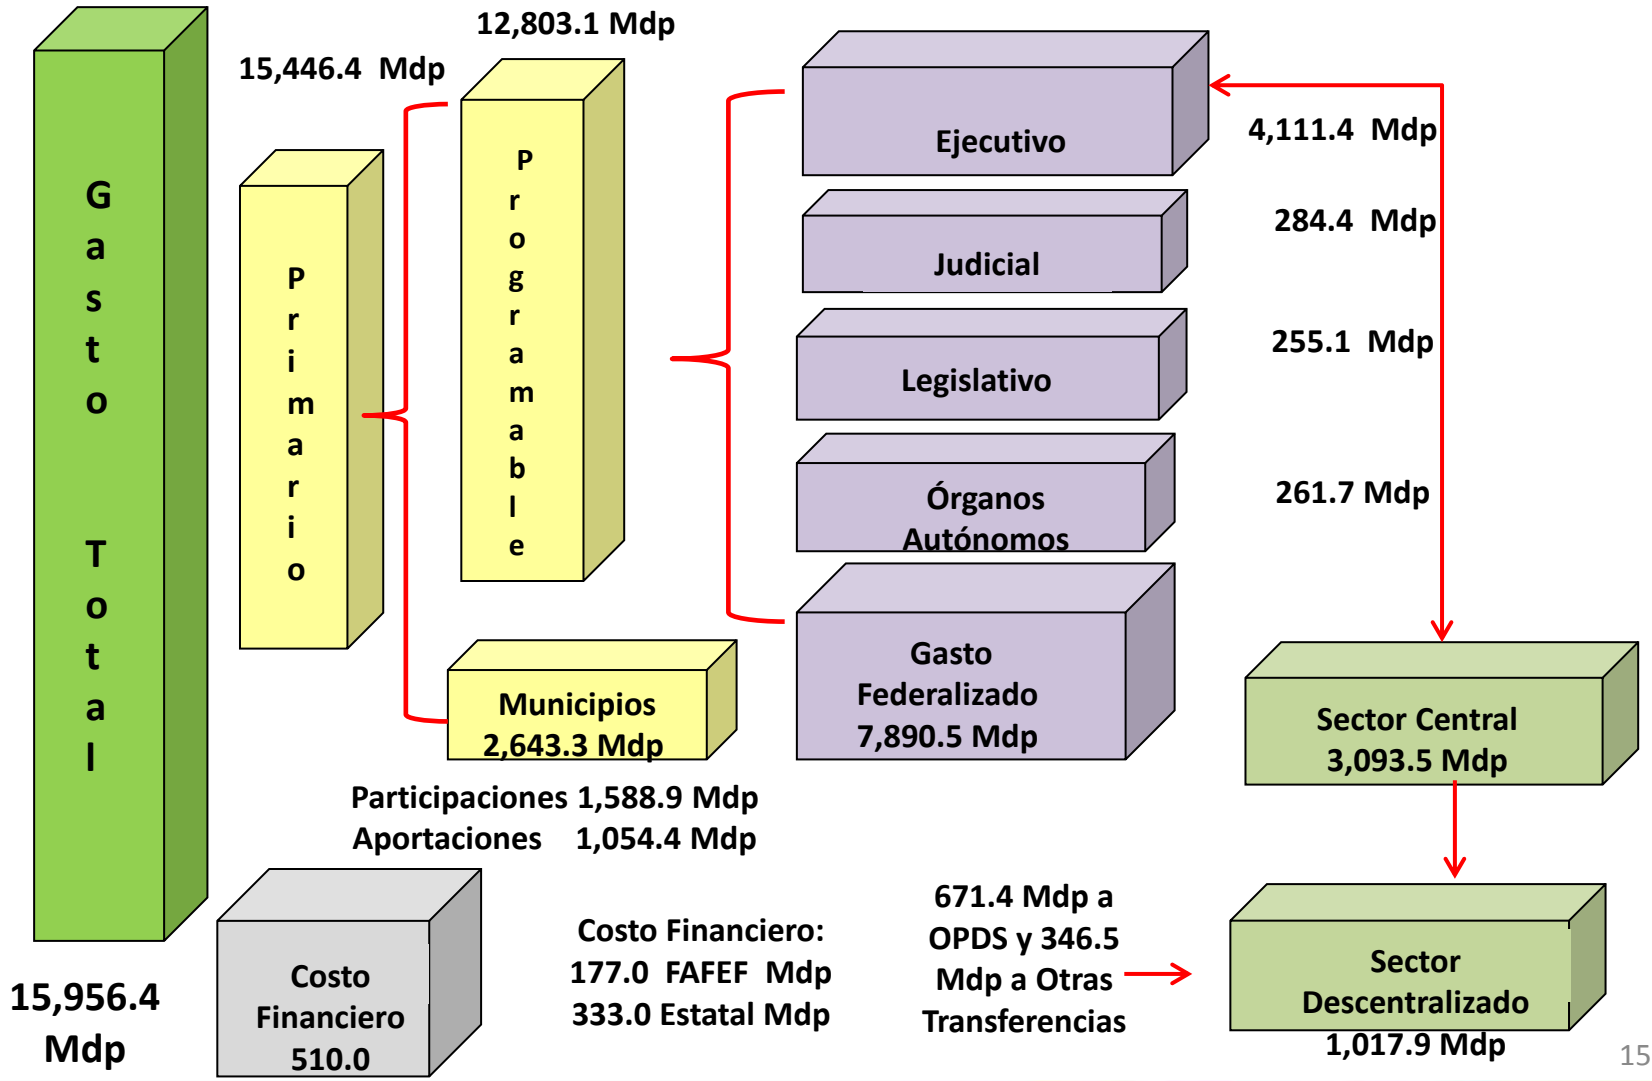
Gasto Total

15,956.4 Mdp

15,446.4 Mdp

Primario

12,803.1 Mdp

Programable

Ejecutivo

4,111.4 Mdp

Judicial

284.4 Mdp

Legislativo

255.1 Mdp

Órganos Autónomos

261.7 Mdp

Gasto Federalizado 7,890.5 Mdp

Sector Central 3,093.5 Mdp

Municipios 2,643.3 Mdp

Participaciones 1,588.9 Mdp
Aportaciones 1,054.4 Mdp

Costo Financiero 510.0

Costo Financiero:
177.0 FAFEF Mdp
333.0 Estatal Mdp

671.4 Mdp a OPDS y 346.5 Mdp a Otras Transferencias

Sector Descentralizado 1,017.9 Mdp

15